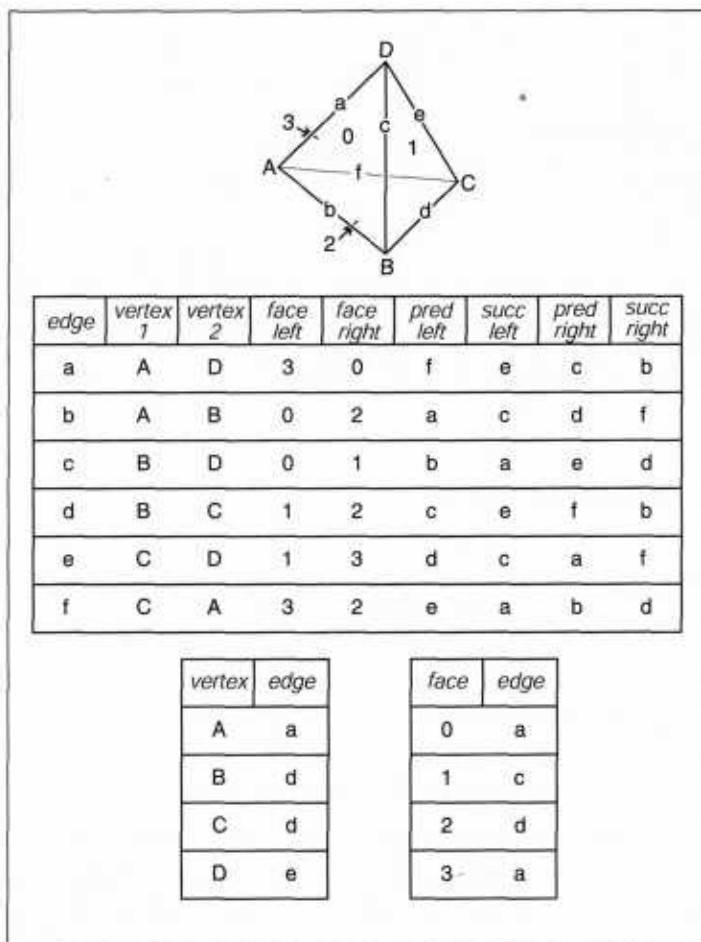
D
a
3
0
c
e
1
A
f
C
b
d
2
B

| edge | vertex 1 | vertex 2 | face left | face right | pred left | succ left | pred right | succ right |
|---|---|---|---|---|---|---|---|---|
| a | A | D | 3 | 0 | f | e | c | b |
| b | A | B | 0 | 2 | a | c | d | f |
| c | B | D | 0 | 1 | b | a | e | d |
| d | B | C | 1 | 2 | c | e | f | b |
| e | C | D | 1 | 3 | d | c | a | f |
| f | C | A | 3 | 2 | e | a | b | d |

| vertex | edge |
|---|---|
| A | a |
| B | d |
| C | d |
| D | e |

| face | edge |
|---|---|
| 0 | a |
| 1 | c |
| 2 | d |
| 3 | a |